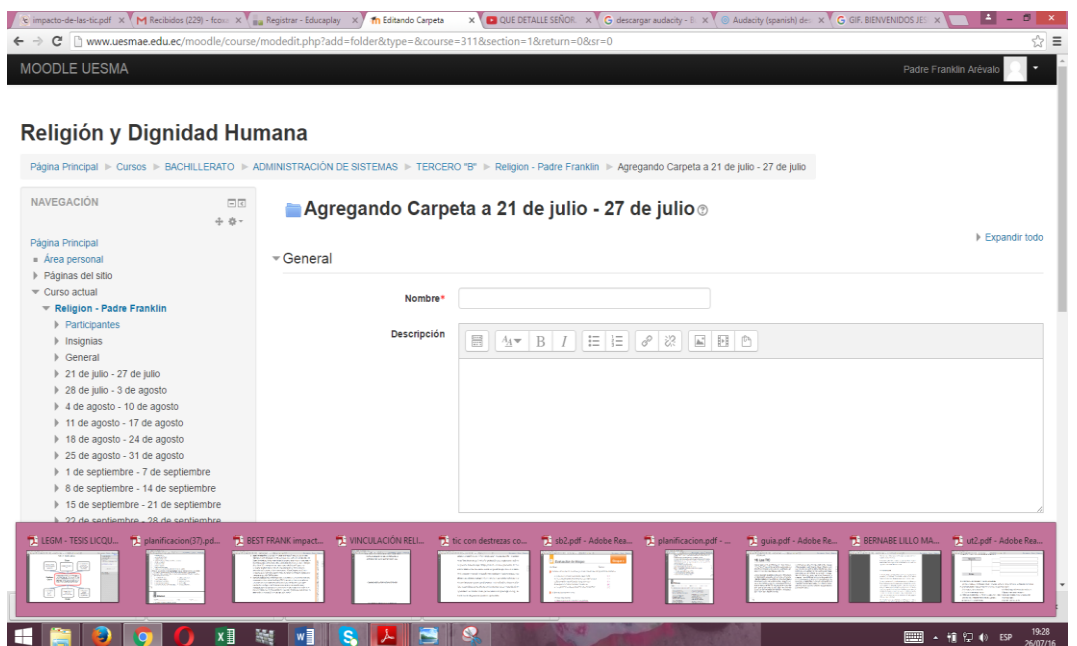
impacto-de-las-tic.pdf × | Recibidos (229) - fcou × | Registrar - Educaplay × | Editando Carpeta × | QUE DETALLE SEÑOR × | descargar audacity - × | Audacity (spanish) de × | GIF. BIENVENIDOS JE ×

www.uesmae.edu.ec/moodle/course/modedit.php?add=folder&type=&course=311&section=1&return=0&sr=0

MOODLE UESMA

Padre Franklin Arévalo

Religión y Dignidad Humana

Página Principal ► Cursos ► BACHILLERATO ► ADMINISTRACIÓN DE SISTEMAS ► TERCERO "B" ► Religion - Padre Franklin ► Agregando Carpeta a 21 de julio - 27 de julio

NAVEGACIÓN

Página Principal
Área personal
Páginas del sitio
Curso actual
Religion - Padre Franklin
Participantes
Insignias
General
21 de julio - 27 de julio
28 de julio - 3 de agosto
4 de agosto - 10 de agosto
11 de agosto - 17 de agosto
18 de agosto - 24 de agosto
25 de agosto - 31 de agosto
1 de septiembre - 7 de septiembre
8 de septiembre - 14 de septiembre
15 de septiembre - 21 de septiembre
22 de septiembre - 28 de septiembre

Agregando Carpeta a 21 de julio - 27 de julio

Expandir todo

General

Nombre*

Descripción

LEGM - TESIS LICQU... | planificacion(37).pd... | BEST FRANK impact... | VINCULACIÓN RELI... | tic con destrezas co... | sb2.pdf - Adobe Rea... | planificacion.pdf - ... | guia.pdf - Adobe Re... | BERNABE LILLO MA... | ut2.pdf - Adobe Rea...

ESP 19:28 26/07/16